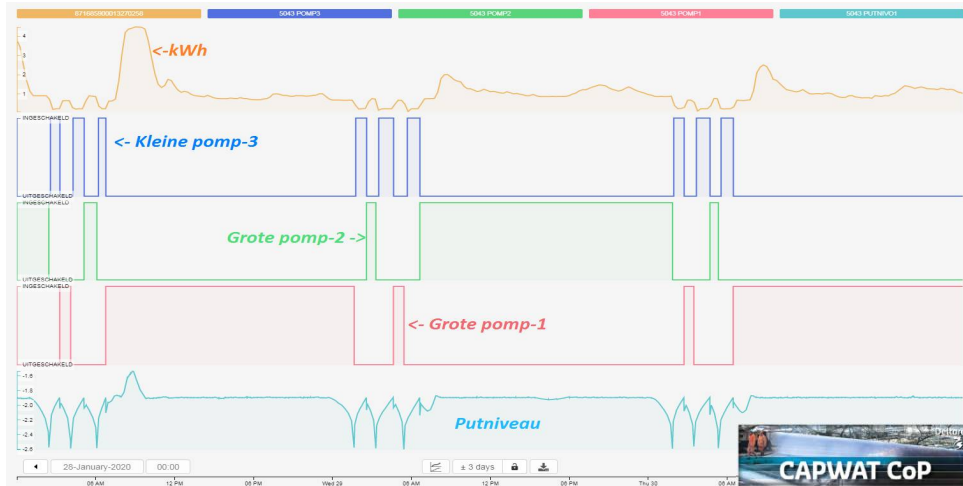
871685900013270256 | 5043 POMP3 | 5043 POMP2 | 5043 POMP1 | 5043 PUTNIVO1

4
3
2
1
<-kWh

INGESCHAKELD
<- Kleine pomp-3
UITGESCHAKELD

INGESCHAKELD
Grote pomp-2 ->
UITGESCHAKELD

INGESCHAKELD
<- Grote pomp-1
UITGESCHAKELD

-1.6
-1.8
-2.0
-2.2
-2.4
-2.6
Putniveau

◂ 28-January-2020 00:00 ± 3 days

06 AM 12 PM 06 PM Wed 29 06 AM 12 PM 06 PM Thu 30 06 AM

CAPWAT CoP